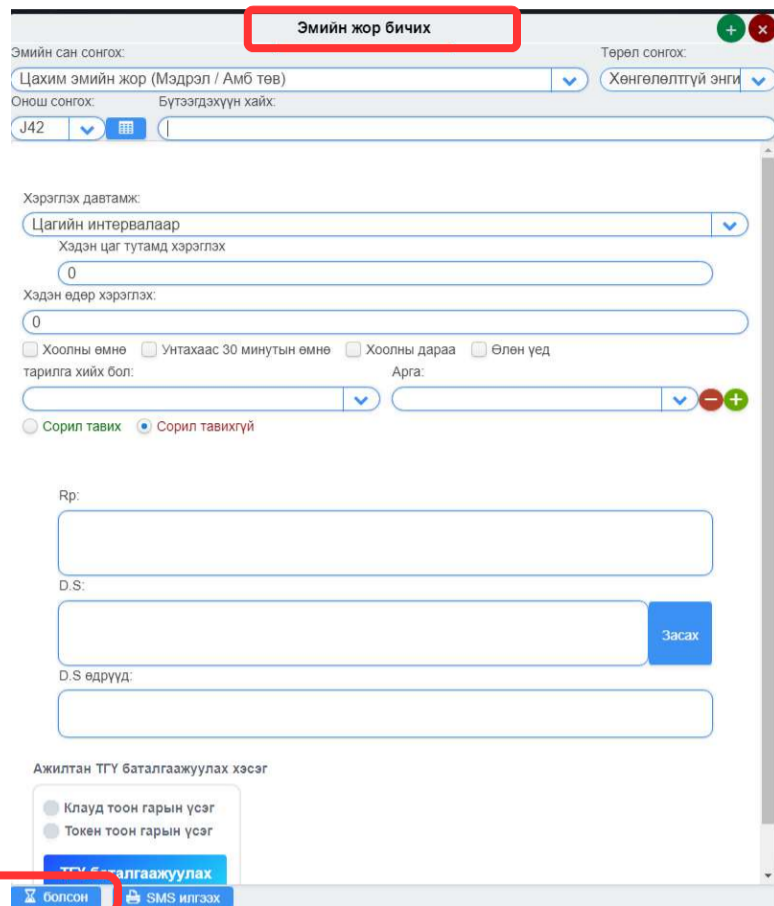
Эмийн жор бичих

Эмийн сан сонгох:
Цахим эмийн жор (Мэдрэл / Амб төв)
Төрөл сонгох:
Хөнгөлөлтгүй энги
Онош сонгох:
J42
Бүтээгдэхүүн хайх:

Хэрэглэх давтамж:
Цагийн интервалаар
Хэдэн цаг тутамд хэрэглэх
0
Хэдэн өдөр хэрэглэх:
0
Хоолны өмнө
Унтахаас 30 минутын өмнө
Хоолны дараа
Өлөн үед
тарилга хийх бол:
Арга:
Сорил тавих
Сорил тавихгүй

Rp:
D.S:
Засах
D.S өдрүүд:

Ажилтан ТГУ баталгаажуулах хэсэг
Клауд тоон гарын үсэг
Токен тоон гарын үсэг
ТГУ баталгаажуулах

болсон
SMS илгээх